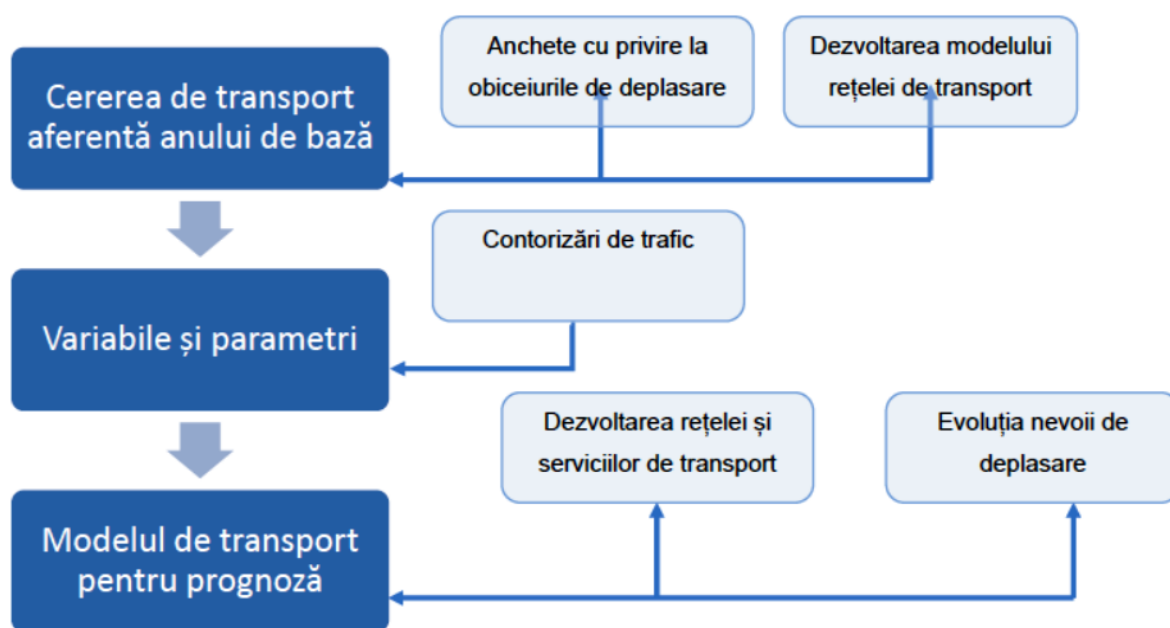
Cererea de transport aferentă anului de bază

Anchete cu privire la obiceiurile de deplasare

Dezvoltarea modelului rețelei de transport

Contorizări de trafic

Variabile și parametri

Dezvoltarea rețelei și serviciilor de transport

Evoluția nevoii de deplasare

Modelul de transport pentru prognoză